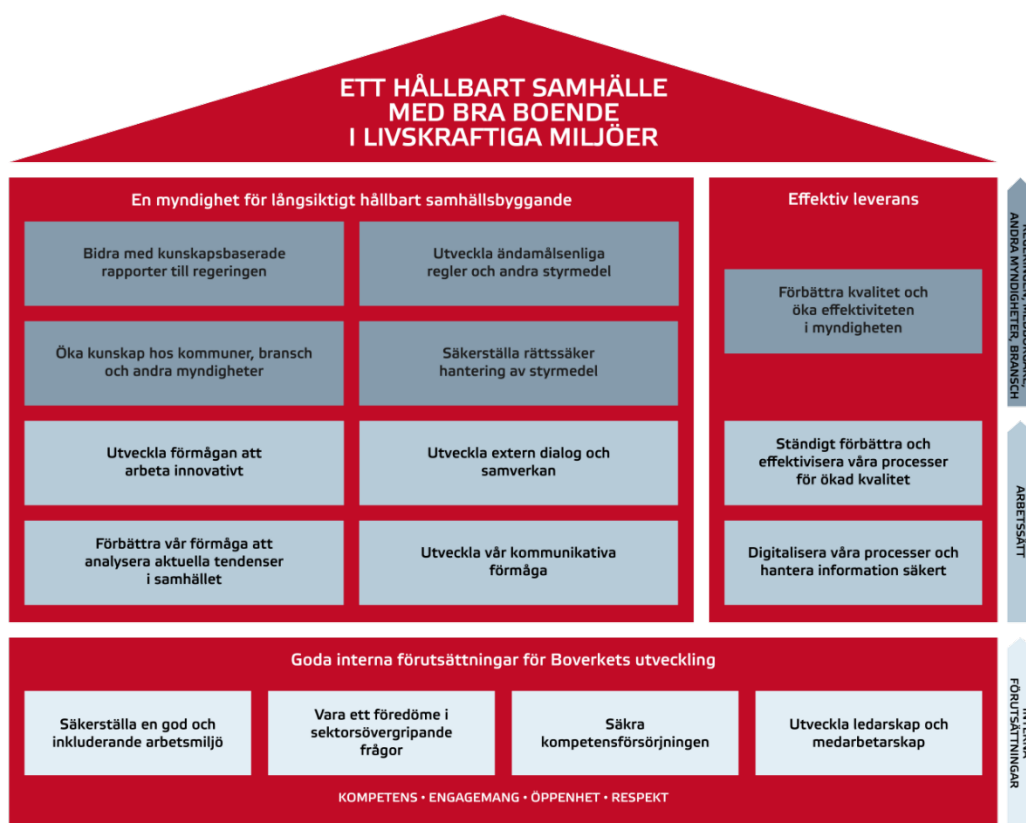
ETT HÅLLBART SAMHÄLLE MED BRA BOENDE I LIVSKRAFTIGA MILJÖER

En myndighet för långsiktigt hållbart samhällsbyggande

Bidra med kunskapsbaserade rapporter till regeringen

Utveckla ändamålsenliga regler och andra styrmedel

Öka kunskap hos kommuner, bransch och andra myndigheter

Säkerställa rättssäker hantering av styrmedel

Utveckla förmågan att arbeta innovativt

Utveckla extern dialog och samverkan

Förbättra vår förmåga att analysera aktuella tendenser i samhället

Utveckla vår kommunikativa förmåga

Effektiv leverans

Förbättra kvalitet och öka effektiviteten i myndigheten

Ständigt förbättra och effektivisera våra processer för ökad kvalitet

Digitalisera våra processer och hantera information säkert

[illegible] ANDRA MYNDIGHETER, BRANSCH

ARBETSSÄTT

Goda interna förutsättningar för Boverkets utveckling

Säkerställa en god och inkluderande arbetsmiljö

Vara ett föredöme i sektorsövergripande frågor

Säkra kompetensförsörjningen

Utveckla ledarskap och medarbetarskap

KOMPETENS • ENGAGEMANG • ÖPPENHET • RESPEKT

INTERNA FÖRUTSÄTTNINGAR